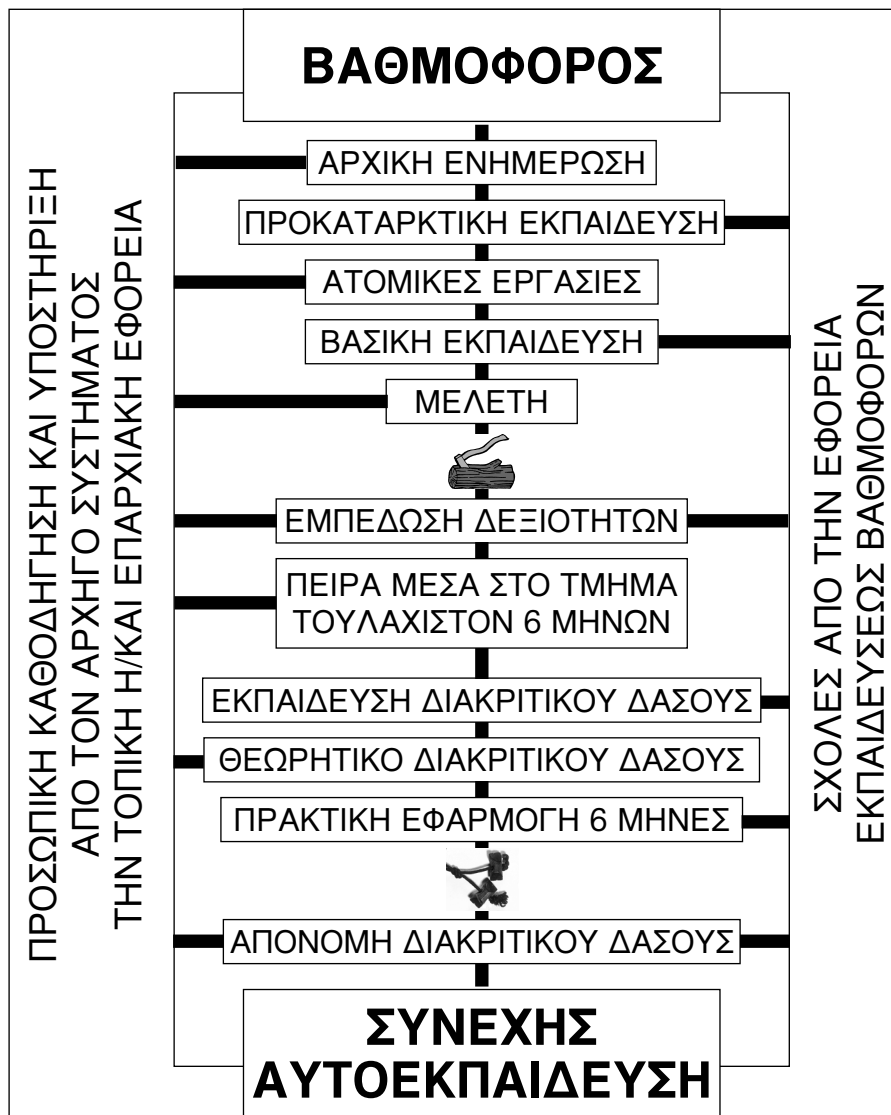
ΒΑΘΜΟΦΟΡΟΣ

ΑΡΧΙΚΗ ΕΝΗΜΕΡΩΣΗ

ΠΡΟΚΑΤΑΡΚΤΙΚΗ ΕΚΠΑΙΔΕΥΣΗ

ΑΤΟΜΙΚΕΣ ΕΡΓΑΣΙΕΣ

ΒΑΣΙΚΗ ΕΚΠΑΙΔΕΥΣΗ

ΜΕΛΕΤΗ

ΕΜΠΕΔΩΣΗ ΔΕΞΙΟΤΗΤΩΝ

ΠΕΙΡΑ ΜΕΣΑ ΣΤΟ ΤΜΗΜΑ ΤΟΥΛΑΧΙΣΤΟΝ 6 ΜΗΝΩΝ

ΕΚΠΑΙΔΕΥΣΗ ΔΙΑΚΡΙΤΙΚΟΥ ΔΑΣΟΥΣ

ΘΕΩΡΗΤΙΚΟ ΔΙΑΚΡΙΤΙΚΟΥ ΔΑΣΟΥΣ

ΠΡΑΚΤΙΚΗ ΕΦΑΡΜΟΓΗ 6 ΜΗΝΕΣ

ΑΠΟΝΟΜΗ ΔΙΑΚΡΙΤΙΚΟΥ ΔΑΣΟΥΣ

ΣΥΝΕΧΗΣ ΑΥΤΟΕΚΠΑΙΔΕΥΣΗ

ΠΡΟΣΩΠΙΚΗ ΚΑΘΟΔΗΓΗΣΗ ΚΑΙ ΥΠΟΣΤΗΡΙΞΗ ΑΠΟ ΤΟΝ ΑΡΧΗΓΟ ΣΥΣΤΗΜΑΤΟΣ ΤΗΝ ΤΟΠΙΚΗ Η/ΚΑΙ ΕΠΑΡΧΙΑΚΗ ΕΦΟΡΕΙΑ

ΣΧΟΛΕΣ ΑΠΟ ΤΗΝ ΕΦΟΡΕΙΑ ΕΚΠΑΙΔΕΥΣΕΩΣ ΒΑΘΜΟΦΟΡΩΝ